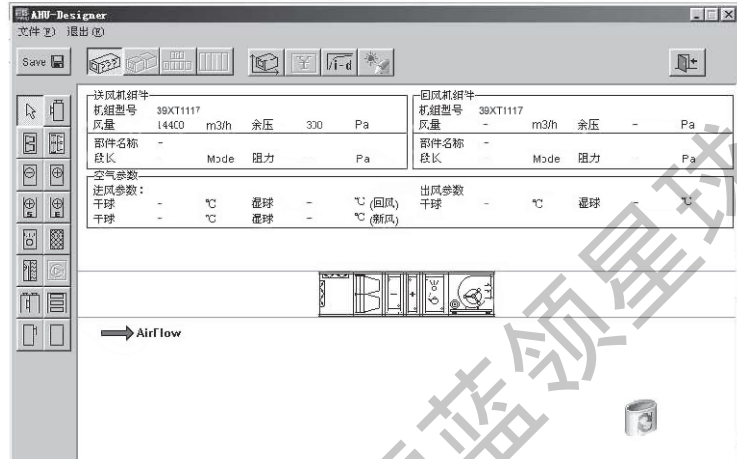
AHU-Designer
文件(F) 退出(X)

Save

送风机组件
机组型号 39XT1117
风量 14400 m3/h 余压 300 Pa
部件名称 -
段长 Mode 阻力 Pa

回风机组件
机组型号 39XT1117
风量 - m3/h 余压 - Pa
部件名称 -
段长 Mode 阻力 Pa

空气参数
进风参数：
干球 - ℃ 湿球 - ℃ (回风)
干球 - ℃ 湿球 - ℃ (新风)

出风参数
干球 - ℃ 湿球 - ℃

AirFlow